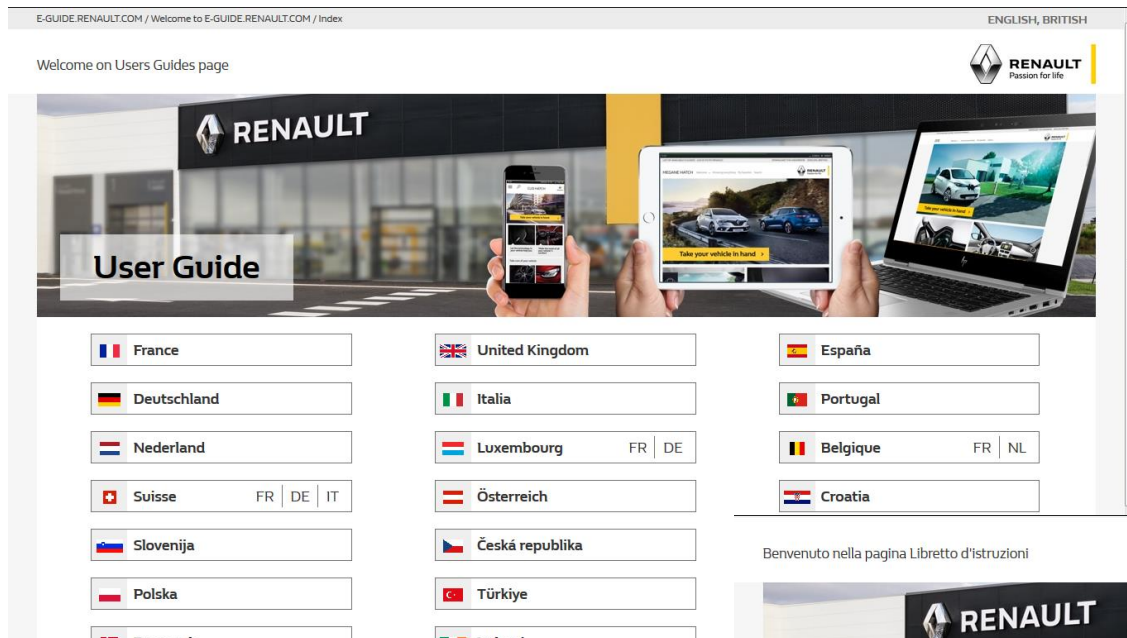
E-GUIDE.RENAULT.COM / Welcome to E-GUIDE.RENAULT.COM / Index

ENGLISH, BRITISH

Welcome on Users Guides page

RENAULT
Passion for life

RENAULT

User Guide

Take your vehicle in hand

Take your vehicle in hand

France

United Kingdom

España

Deutschland

Italia

Portugal

Nederland

Luxembourg FR | DE

Belgique FR | NL

Suisse FR | DE | IT

Österreich

Croatia

Slovenija

Česká republika

Polska

Türkiye

Benvenuto nella pagina Libretto d'istruzioni

RENAULT